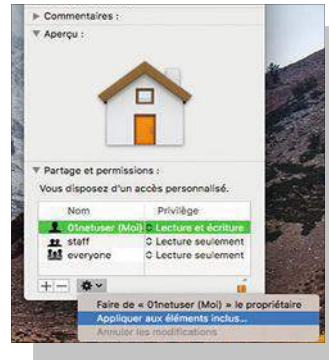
▶ Commentaires :

▼ Aperçu :

▼ Partage et permissions :

Vous disposez d'un accès personnalisé.

| Nom | Privilège |
|---|---|
| 01netuser (Moi) | Lecture et écriture |
| staff | Lecture seulement |
| everyone | Lecture seulement |

+ –

Faire de « 01netuser (Moi) » le propriétaire

Appliquer aux éléments inclus...

Annuler les modifications